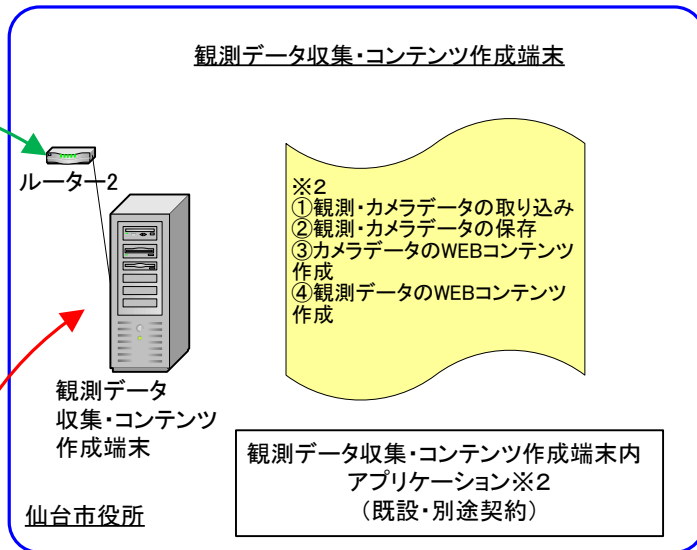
観測データ収集・コンテンツ作成端末

ルーター2

※2
①観測・カメラデータの取り込み
②観測・カメラデータの保存
③カメラデータのWEBコンテンツ作成
④観測データのWEBコンテンツ作成

観測データ
収集・コンテンツ
作成端末

観測データ収集・コンテンツ作成端末内
アプリケーション※2
（既設・別途契約）

仙台市役所